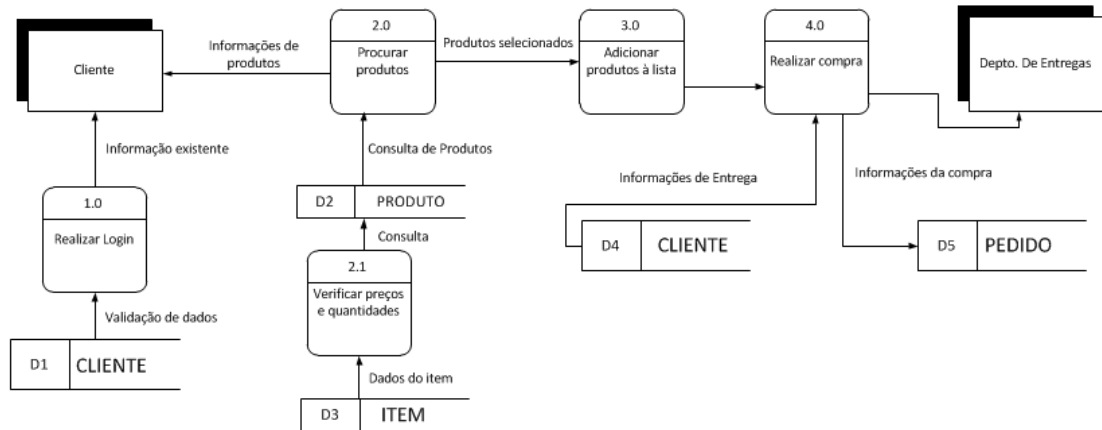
Cliente

Informações de produtos

2.0
Procurar produtos

Produtos selecionados

3.0
Adicionar produtos à lista

4.0
Realizar compra

Depto. De Entregas

Informação existente

Consulta de Produtos

1.0
Realizar Login

D2 PRODUTO

Informações de Entrega

Informações da compra

Consulta

2.1
Verificar preços e quantidades

D4 CLIENTE

D5 PEDIDO

Validação de dados

D1 CLIENTE

Dados do item

D3 ITEM